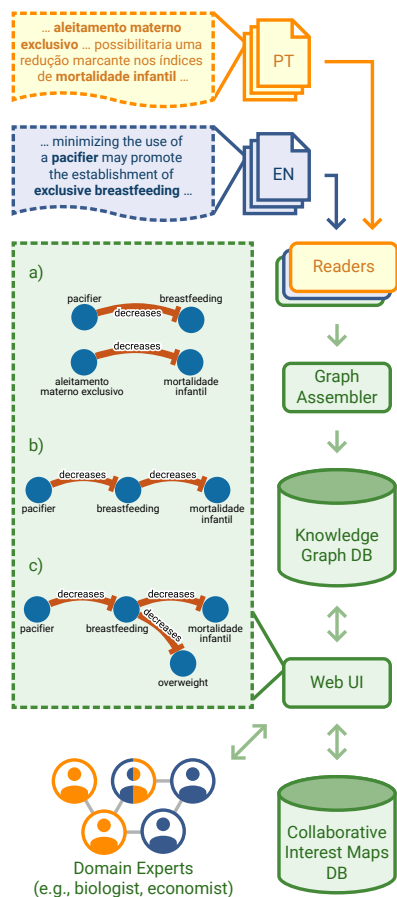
… **aleitamento materno exclusivo** … possibilitaria uma redução marcante nos índices de **mortalidade infantil** …

PT

… minimizing the use of a **pacifier** may promote the establishment of **exclusive breastfeeding** …

EN

Readers

a)

pacifier

decreases

breastfeeding

decreases

aleitamento materno exclusivo

mortalidade infantil

b)

decreases

decreases

pacifier

breastfeeding

mortalidade infantil

c)

decreases

decreases

decreases

pacifier

breastfeeding

mortalidade infantil

overweight

Graph Assembler

Knowledge Graph DB

Web UI

Collaborative Interest Maps DB

Domain Experts (e.g., biologist, economist)